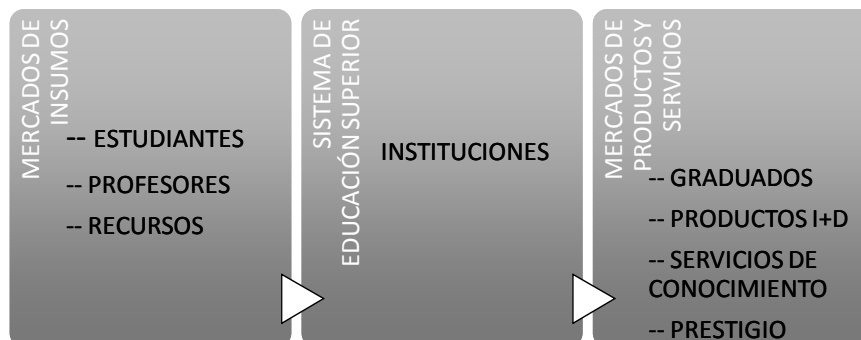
MERCADOS DE INSUMOS

-- ESTUDIANTES

-- PROFESORES

-- RECURSOS

SISTEMA DE EDUCACIÓN SUPERIOR

INSTITUCIONES

MERCADOS DE PRODUCTOS Y SERVICIOS

-- GRADUADOS

-- PRODUCTOS I+D

-- SERVICIOS DE CONOCIMIENTO

-- PRESTIGIO